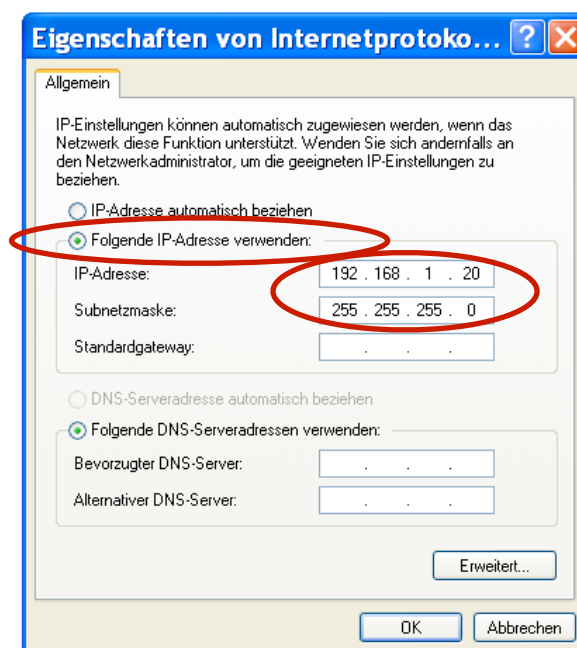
Eigenschaften von Internetprotoko... ? X

Allgemein

IP-Einstellungen können automatisch zugewiesen werden, wenn das Netzwerk diese Funktion unterstützt. Wenden Sie sich andernfalls an den Netzwerkadministrator, um die geeigneten IP-Einstellungen zu beziehen.

IP-Adresse automatisch beziehen

Folgende IP-Adresse verwenden:

IP-Adresse: 192 . 168 . 1 . 20

Subnetzmaske: 255 . 255 . 255 . 0

Standardgateway: . . .

DNS-Serveradresse automatisch beziehen

Folgende DNS-Serveradressen verwenden:

Bevorzugter DNS-Server: . . .

Alternativer DNS-Server: . . .

Erweitert...

OK Abbrechen